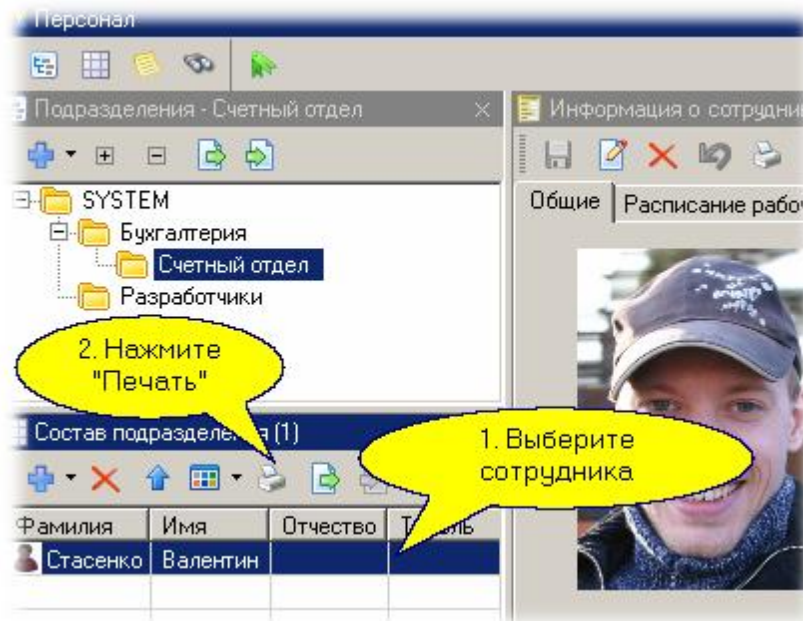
Персонал

Подразделения - Счетный отдел

SYSTEM
Бухгалтерия
Счетный отдел
Разработчики

2. Нажмите "Печать"

Состав подразделе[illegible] (1)

1. Выберите сотрудника

| Фамилия | Имя | Отчество | Т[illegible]ль |
|---|---|---|---|
| Стасенко | Валентин | | |

Информация о сотрудни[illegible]

Общие | Расписание рабо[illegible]